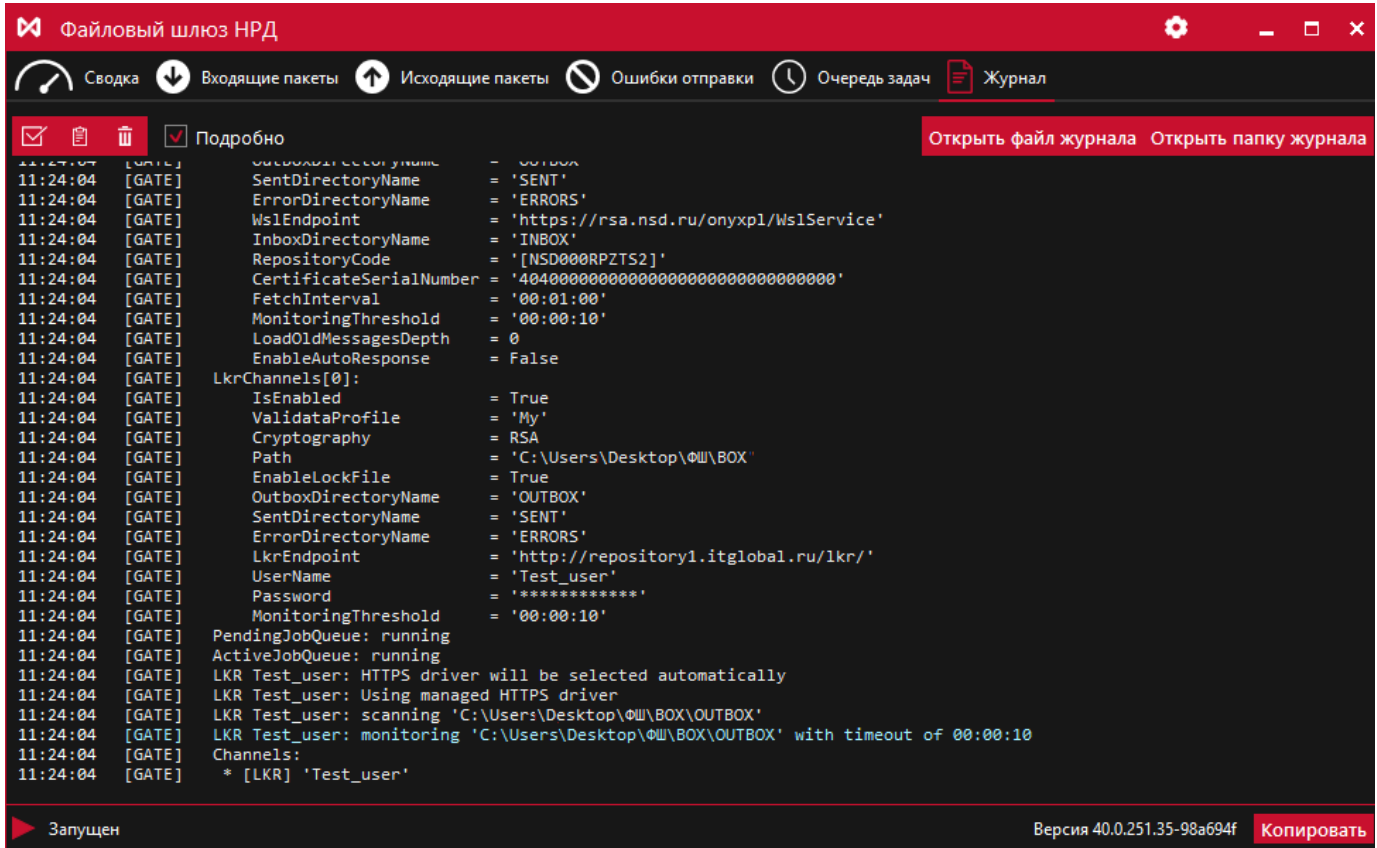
Файловый шлюз НРД

Сводка Входящие пакеты Исходящие пакеты Ошибки отправки Очередь задач Журнал

Подробно

Открыть файл журнала Открыть папку журнала

11:24:04 [GATE] OutboxDirectoryName = 'OUTBOX'
11:24:04 [GATE] SentDirectoryName = 'SENT'
11:24:04 [GATE] ErrorDirectoryName = 'ERRORS'
11:24:04 [GATE] WslEndpoint = 'https://rsa.nsd.ru/onyxpl/WslService'
11:24:04 [GATE] InboxDirectoryName = 'INBOX'
11:24:04 [GATE] RepositoryCode = '[NSD000RPZTS2]'
11:24:04 [GATE] CertificateSerialNumber = '4040000000000000000000000000000'
11:24:04 [GATE] FetchInterval = '00:01:00'
11:24:04 [GATE] MonitoringThreshold = '00:00:10'
11:24:04 [GATE] LoadOldMessagesDepth = 0
11:24:04 [GATE] EnableAutoResponse = False
11:24:04 [GATE] LkrChannels[0]:
11:24:04 [GATE] IsEnabled = True
11:24:04 [GATE] ValidataProfile = 'My'
11:24:04 [GATE] Cryptography = RSA
11:24:04 [GATE] Path = 'C:\Users\Desktop\ФШ\BOX'
11:24:04 [GATE] EnableLockFile = True
11:24:04 [GATE] OutboxDirectoryName = 'OUTBOX'
11:24:04 [GATE] SentDirectoryName = 'SENT'
11:24:04 [GATE] ErrorDirectoryName = 'ERRORS'
11:24:04 [GATE] LkrEndpoint = 'http://repository1.itglobal.ru/lkr/'
11:24:04 [GATE] UserName = 'Test_user'
11:24:04 [GATE] Password = '************'
11:24:04 [GATE] MonitoringThreshold = '00:00:10'
11:24:04 [GATE] PendingJobQueue: running
11:24:04 [GATE] ActiveJobQueue: running
11:24:04 [GATE] LKR Test_user: HTTPS driver will be selected automatically
11:24:04 [GATE] LKR Test_user: Using managed HTTPS driver
11:24:04 [GATE] LKR Test_user: scanning 'C:\Users\Desktop\ФШ\BOX\OUTBOX'
11:24:04 [GATE] LKR Test_user: monitoring 'C:\Users\Desktop\ФШ\BOX\OUTBOX' with timeout of 00:00:10
11:24:04 [GATE] Channels:
11:24:04 [GATE] * [LKR] 'Test_user'

Запущен

Версия 40.0.251.35-98a694f Копировать